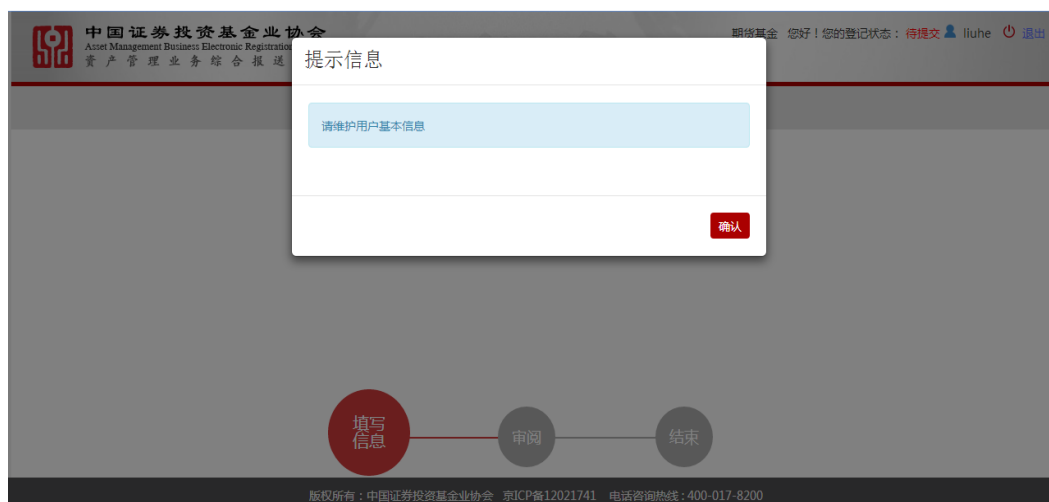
中国证券投资基金业协会
Asset Management Business Electronic Registration
资产管理业务综合报送

期货基金 您好！您的登记状态：待提交 liuhe 退出

提示信息

请维护用户基本信息

确认

填写信息

审阅

结束

版权所有：中国证券投资基金业协会 京ICP备12021741 电话咨询热线：400-017-8200